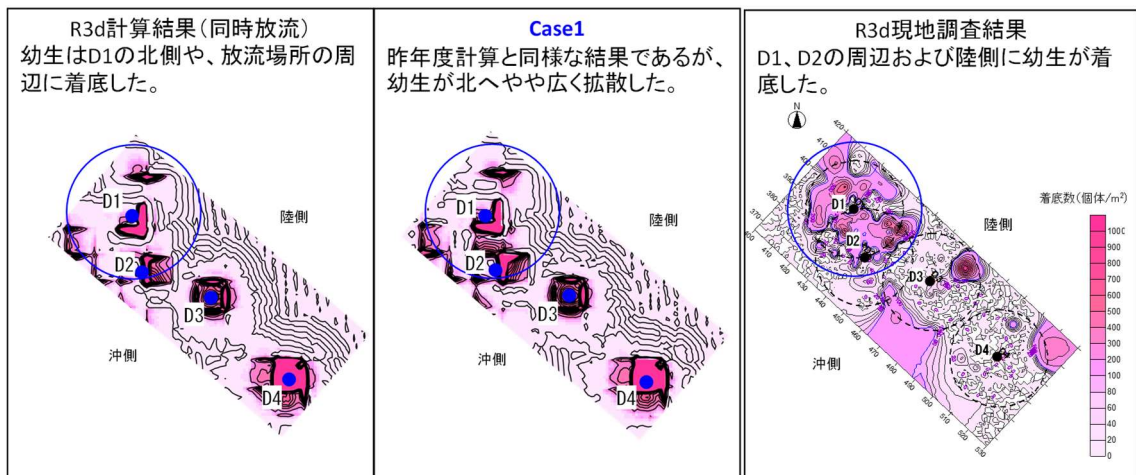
R3d計算結果(同時放流)
幼生はD1の北側や、放流場所の周辺に着底した。

D1
D2
D3
D4
陸側
沖側

Case1
昨年度計算と同様な結果であるが、幼生が北へやや広く拡散した。

D1
D2
D3
D4
陸側
沖側

R3d現地調査結果
D1、D2の周辺および陸側に幼生が着底した。

N
D1
D2
D3
D4
陸側
沖側

着底数(個体/m²)
1000
900
800
700
600
500
400
300
200
100
80
60
40
20
0